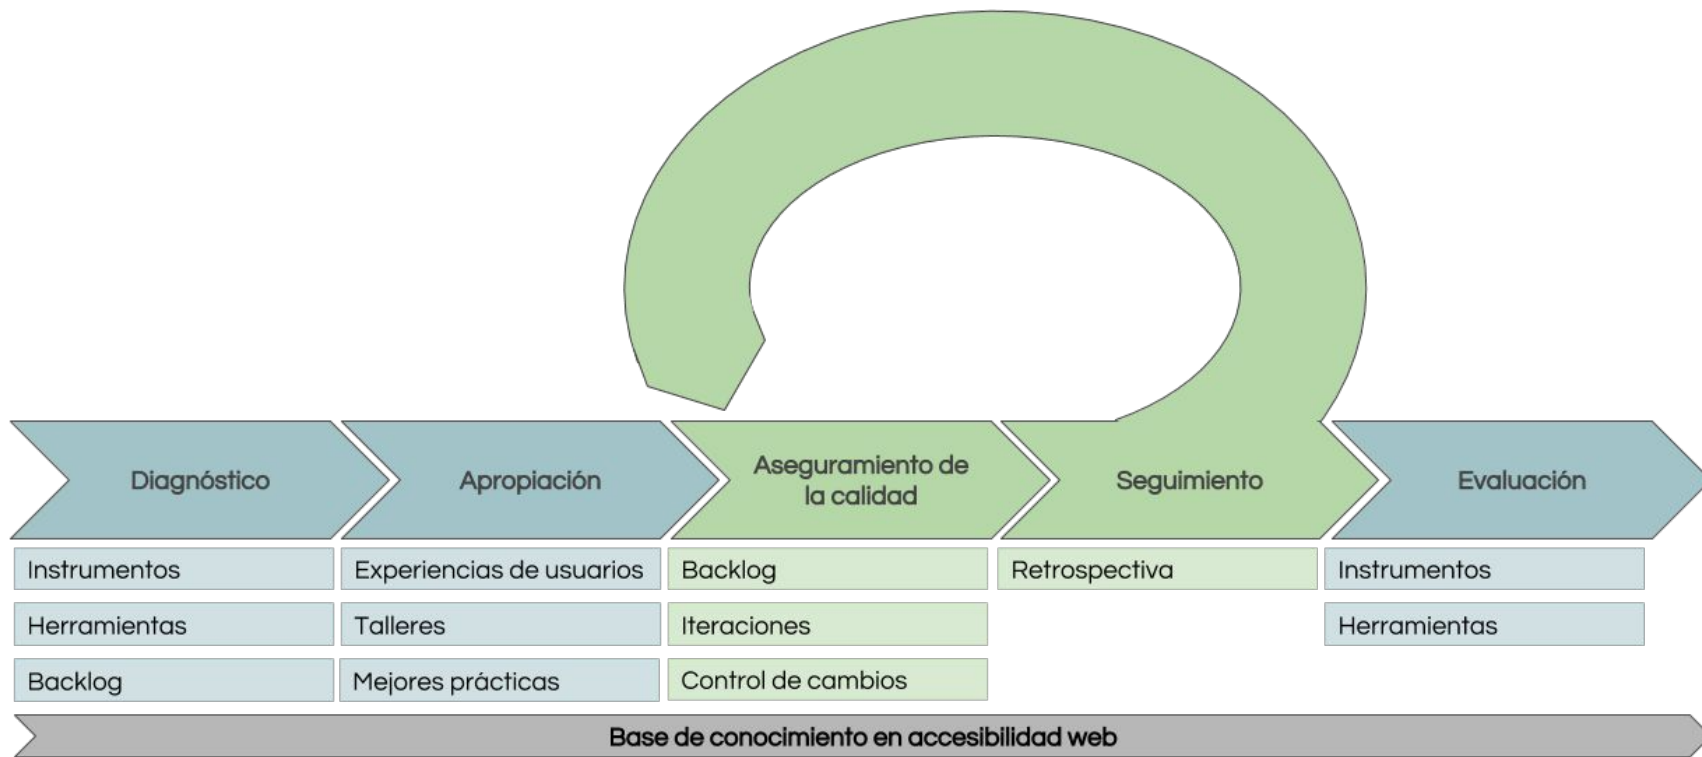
Diagnóstico

Instrumentos

Herramientas

Backlog

Apropiación

Experiencias de usuarios

Talleres

Mejores prácticas

Aseguramiento de la calidad

Backlog

Iteraciones

Control de cambios

Seguimiento

Retrospectiva

Evaluación

Instrumentos

Herramientas

Base de conocimiento en accesibilidad web